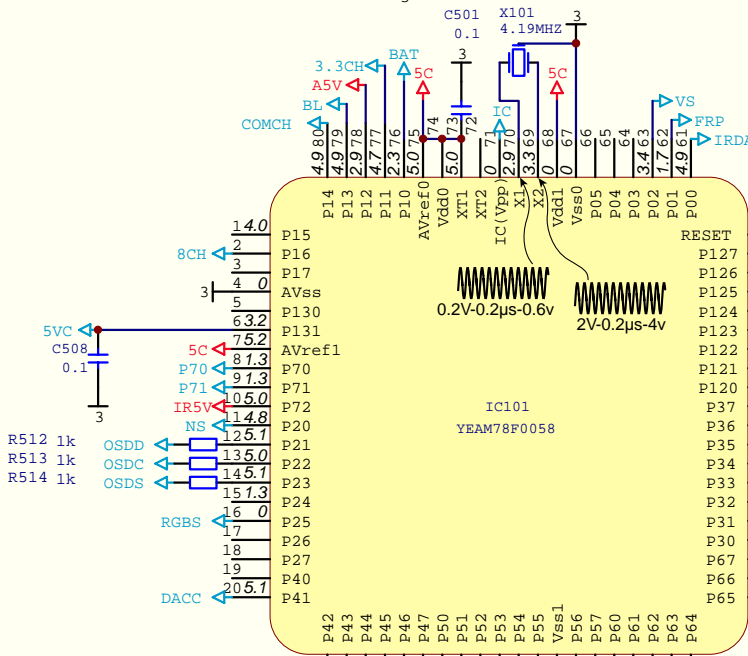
C501
0.1
X101
4.19MHZ
3
3
3.3CH
BAT
A5V
5C
5C
BL
IC
VS
FRP
COMCH
IRDA
4.9 80
4.9 79
2.9 78
4.7 77
2.3 76
5.0 75
74
5.0 73
72
0 71
2.9 70
3.3 69
0 68
0 67
66
65
64
3.4 63
1.7 62
4.9 61
P14
P13
P12
P11
P10
AVref0
Vdd0
XT1
XT2
IC(Vpp)
X1
X2
Vdd1
Vss0
P05
P04
P03
P02
P01
P00
RESET
P127
P126
P125
P124
P123
P122
P121
P120
P37
P36
P35
P34
P33
P32
P31
P30
P67
P66
P65
1 4.0 P15
8CH 2 P16
3 P17
3 4 0 AVss
5 P130
5VC 6 3.2 P131
C508 7 5.2
0.1 5C 8 1.3 AVref1
P70 9 1.3 P70
P71 10 5.0 P71
3 IR5V 11 4.8 P72
NS 12 5.1 P20
R512 1k OSDD 13 5.0 P21
R513 1k OSDC 14 5.1 P22
R514 1k OSDS 15 1.3 P23
16 0 P24
RGBS P25
17 P26
18 P27
19 P40
DACC 20 5.1 P41
0.2V-0.2μs-0.6v
2V-0.2μs-4v
IC101
YEAM78F0058
P42
P43
P44
P45
P46
P47
P50
P51
P52
P53
P54
P55
Vss1
P56
P57
P60
P61
P62
P63
P64